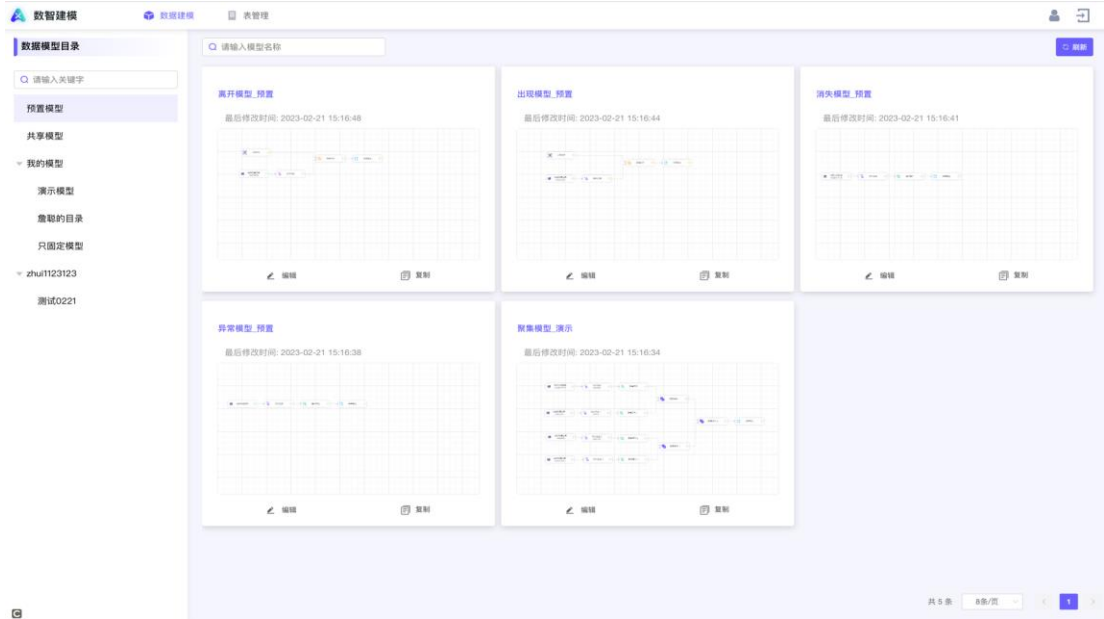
数智建模
数据建模
表管理

数据模型目录
请输入关键字
预置模型
共享模型
我的模型
演示模型
詹聪的目录
只固定模型
zhui1123123
测试0221

请输入模型名称
刷新

离开模型_预置
最后修改时间: 2023-02-21 15:16:48
编辑
复制

出现模型_预置
最后修改时间: 2023-02-21 15:16:44
编辑
复制

消失模型_预置
最后修改时间: 2023-02-21 15:16:41
编辑
复制

异常模型_预置
最后修改时间: 2023-02-21 15:16:38
编辑
复制

聚集模型_演示
最后修改时间: 2023-02-21 15:16:34
编辑
复制

共 5 条
8条/页
1